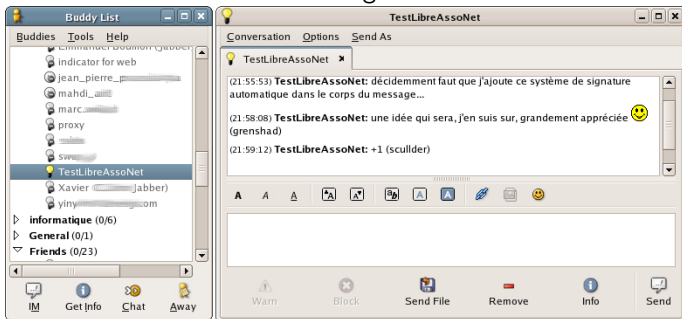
Buddy List

Buddies Tools Help

Emmanuel Bodiliton (Jabber)
indicator for web
jean_pierre_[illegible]
mahdi_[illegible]
marc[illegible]
proxy
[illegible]
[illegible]
sw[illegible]
TestLibreAssoNet
Xavier ([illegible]Jabber)
yiny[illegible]om

informatique (0/6)
General (0/1)
Friends (0/23)

IM Get Info Chat Away

TestLibreAssoNet

Conversation Options Send As

TestLibreAssoNet

(21:55:53) TestLibreAssoNet: décidemment faut que j'ajoute ce système de signature automatique dans le corps du message...

(21:58:08) TestLibreAssoNet: une idée qui sera, j'en suis sur, grandement appréciée (grenshad)

(21:59:12) TestLibreAssoNet: +1 (sculder)

A A A

Warn Block Send File Remove Info Send